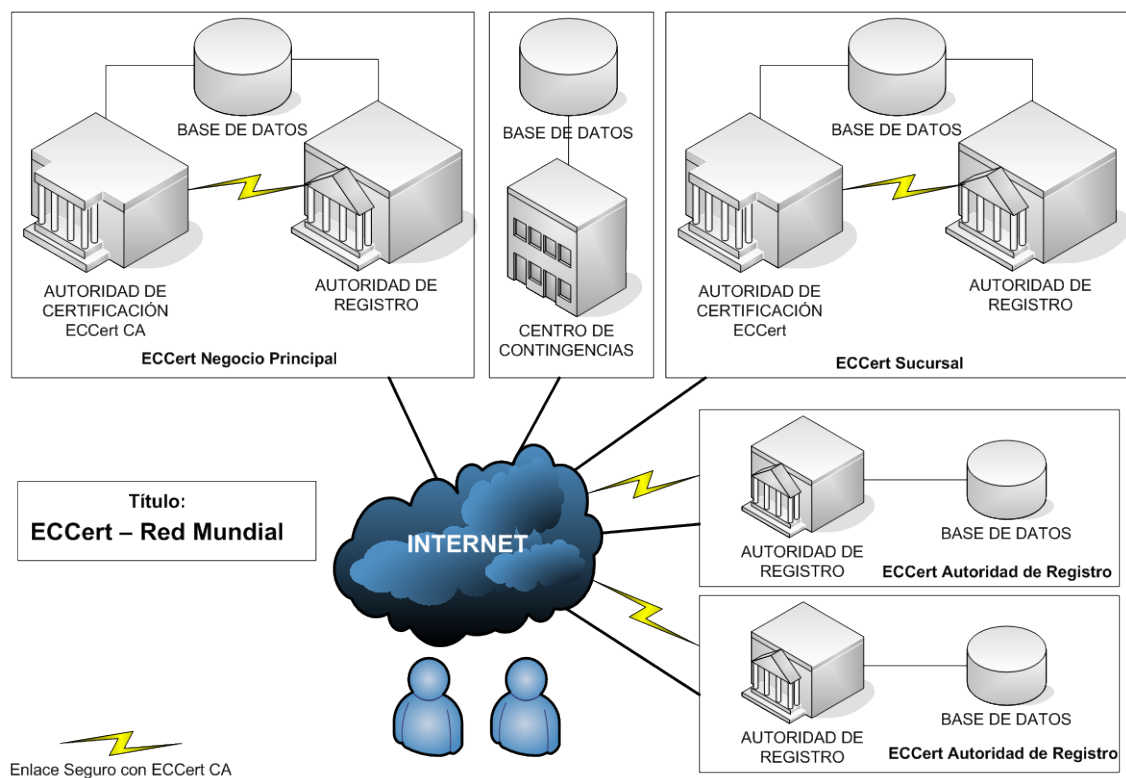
BASE DE DATOS

AUTORIDAD DE CERTIFICACIÓN ECCert CA

AUTORIDAD DE REGISTRO

ECCert Negocio Principal

BASE DE DATOS

CENTRO DE CONTINGENCIAS

BASE DE DATOS

AUTORIDAD DE CERTIFICACIÓN ECCert

AUTORIDAD DE REGISTRO

ECCert Sucursal

Título:
ECCert – Red Mundial

INTERNET

AUTORIDAD DE REGISTRO

BASE DE DATOS

ECCert Autoridad de Registro

AUTORIDAD DE REGISTRO

BASE DE DATOS

ECCert Autoridad de Registro

Enlace Seguro con ECCert CA